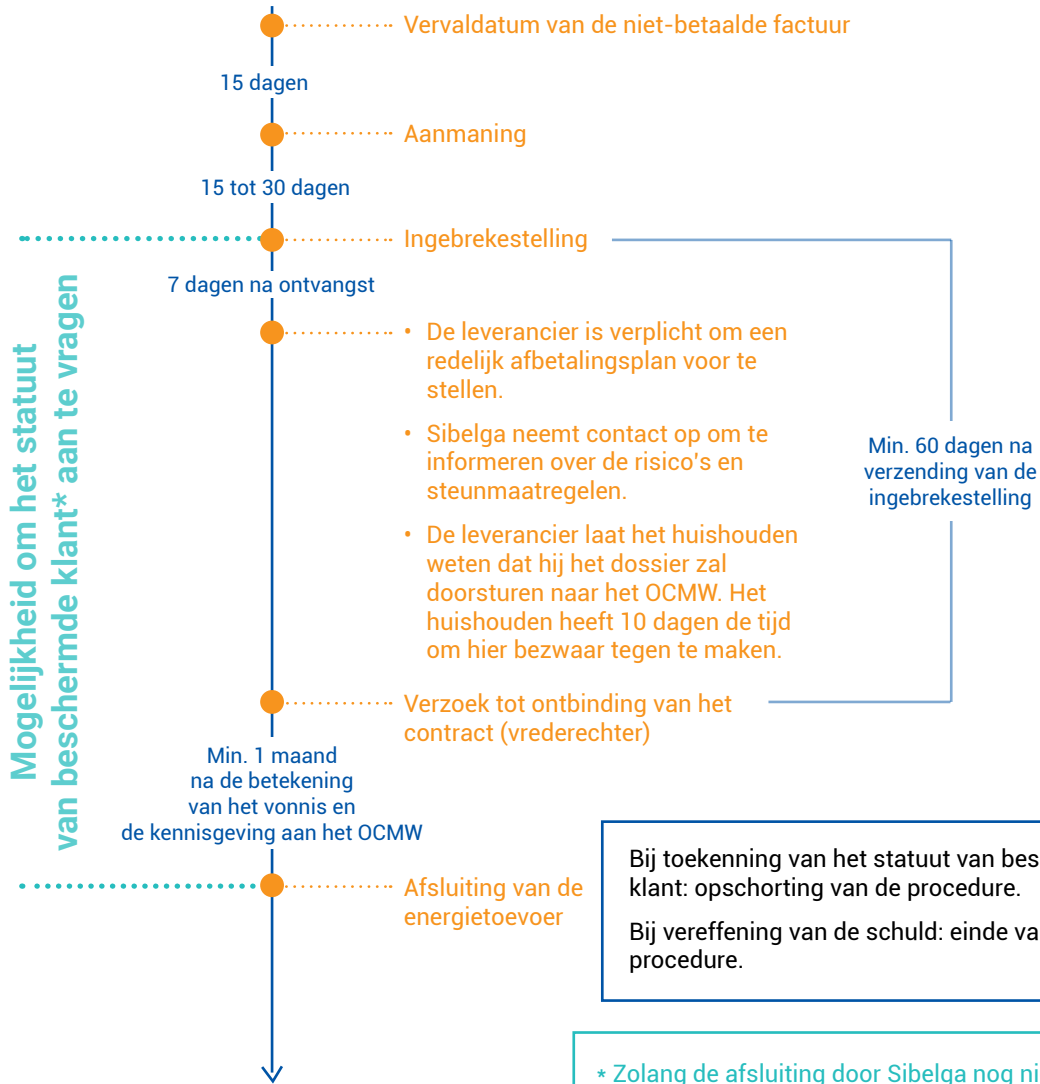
Vervaldatum van de niet-betaalde factuur

15 dagen

Aanmaning

15 tot 30 dagen

Ingebrekestelling

7 dagen na ontvangst

• De leverancier is verplicht om een redelijk afbetalingsplan voor te stellen.

• Sibelga neemt contact op om te informeren over de risico's en steunmaatregelen.

• De leverancier laat het huishouden weten dat hij het dossier zal doorsturen naar het OCMW. Het huishouden heeft 10 dagen de tijd om hier bezwaar tegen te maken.

Min. 60 dagen na verzending van de ingebrekestelling

Verzoek tot ontbinding van het contract (vrederechter)

Min. 1 maand na de betekening van het vonnis en de kennisgeving aan het OCMW

Afsluiting van de energietoevoer

Mogelijkheid om het statuut van beschermde klant* aan te vragen

Bij toekenning van het statuut van bes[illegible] klant: opschorting van de procedure.

Bij vereffening van de schuld: einde va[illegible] procedure.

* Zolang de afsluiting door Sibelga nog ni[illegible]